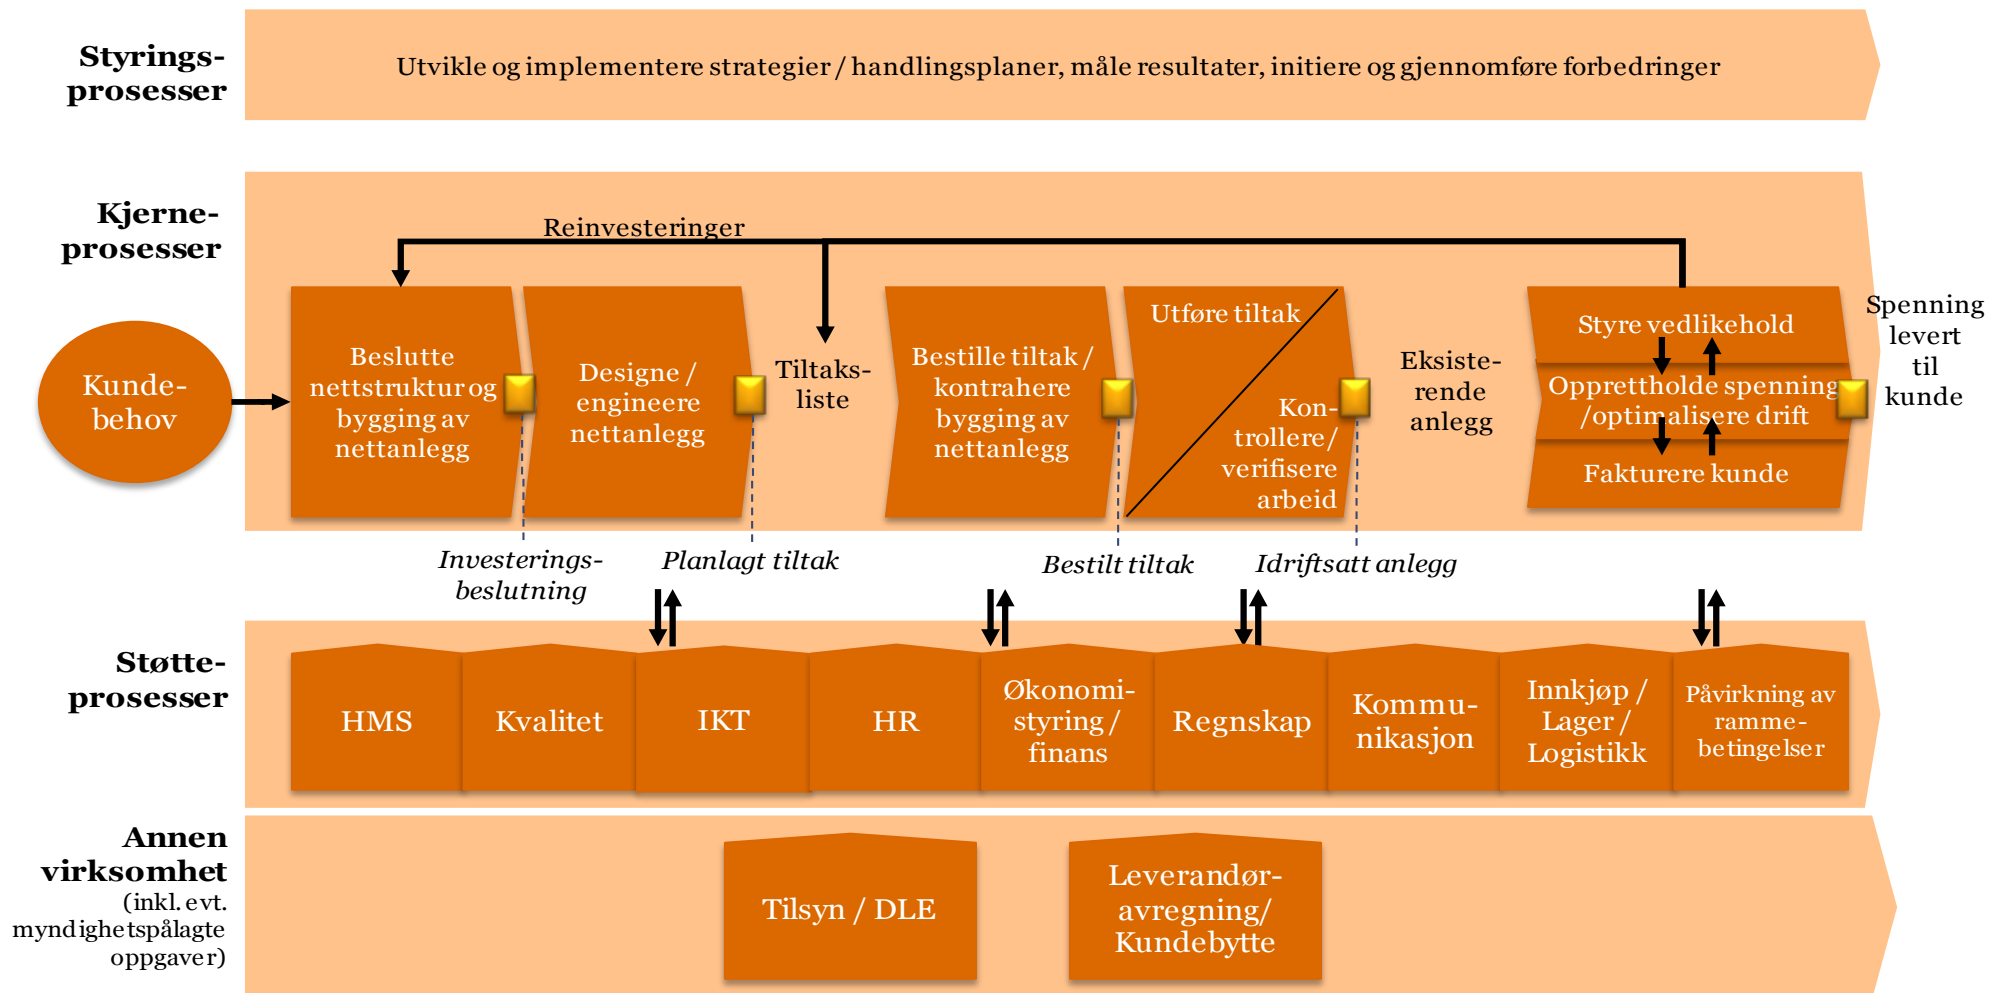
Styrings-
prosesser

Utvikle og implementere strategier / handlingsplaner, måle resultater, initiere og gjennomføre forbedringer

Kjerne-
prosesser

Reinvesteringer

Kunde-
behov

Beslutte nettstruktur og bygging av nettanlegg

Designe / engineere nettanlegg

Tiltaks-
liste

Bestille tiltak / kontrahere bygging av nettanlegg

Utføre tiltak

Kon-
trollere/
verifisere
arbeid

Eksiste-
rende
anlegg

Styre vedlikehold

Opprettholde spenning /optimalisere drift

Fakturere kunde

Spenning
levert
til
kunde

Investerings-
beslutning

Planlagt tiltak

Bestilt tiltak

Idriftsatt anlegg

Støtte-
prosesser

HMS

Kvalitet

IKT

HR

Økonomi-
styring /
finans

Regnskap

Kommu-
nikasjon

Innkjøp /
Lager /
Logistikk

Påvirkning av
ramme-
betingelser

Annen
virksomhet
(inkl. evt.
myndighetspålagte
oppgaver)

Tilsyn / DLE

Leverandør-
avregning/
Kundebytte